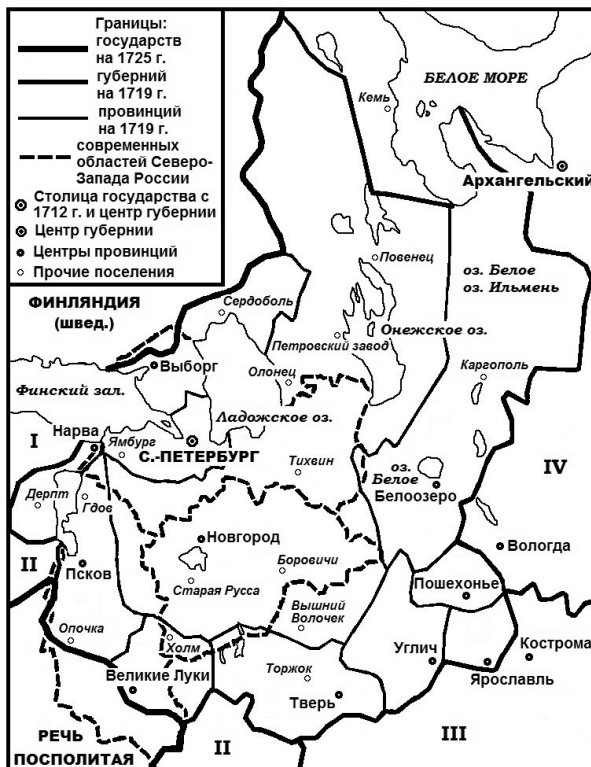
Границы:
государств на 1725 г.
губерний на 1719 г.
провинций на 1719 г.
современных областей Северо-Запада России
Столица государства с 1712 г. и центр губернии
Центр губернии
Центры провинций
Прочие поселения

БЕЛОЕ МОРЕ
Кемь
Архангельский
Повенец
оз. Белое
оз. Ильмень
ФИНЛЯНДИЯ (швед.)
Сердоболь
Онежское оз.
Петровский завод
Выборг
Олонец
Каргополь
Финский зал.
Ладожское оз.
Нарва
I
Ямбург
С.-ПЕТЕРБУРГ
Тихвин
оз. Белое
Белоозеро
IV
Дерпт
Гдов
Новгород
Вологда
II
Псков
Боровичи
Старая Русса
Пошехонье
Опочка
Вышний Волочек
Холм
Углич
Кострома
Великие Луки
Торжок
Ярославль
Тверь
РЕЧЬ ПОСПОЛИТАЯ
II
III